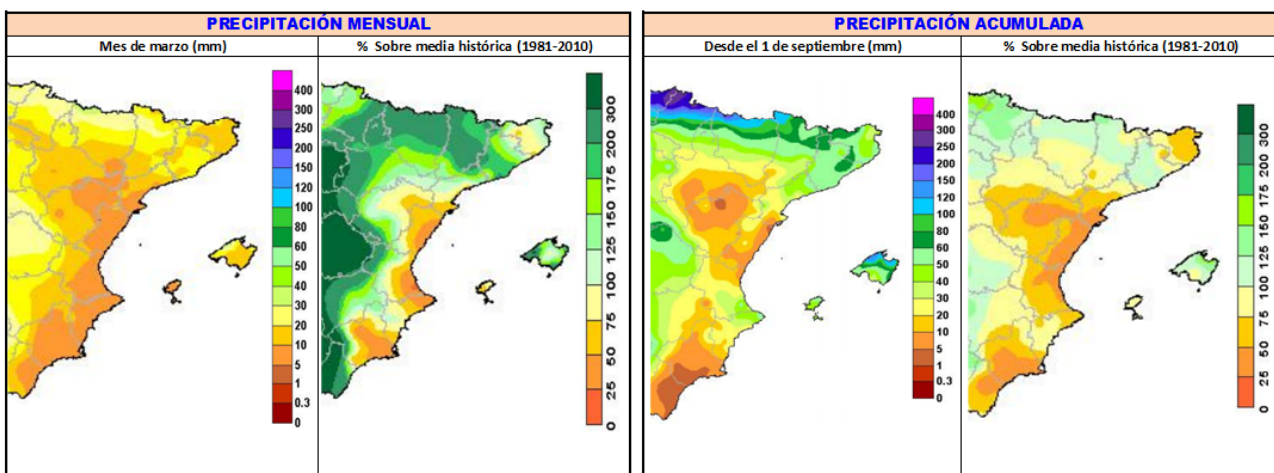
PRECIPITACIÓN MENSUAL

Mes de marzo (mm)

400
300
250
200
150
120
100
80
60
50
40
30
20
10
5
1
0.3
0

% Sobre media histórica (1981-2010)

300
200
175
150
125
100
75
50
25
0

PRECIPITACIÓN ACUMULADA

Desde el 1 de septiembre (mm)

400
300
250
200
150
120
100
80
60
50
40
30
20
10
5
1
0.3
0

% Sobre media histórica (1981-2010)

300
200
175
150
125
100
75
50
25
0